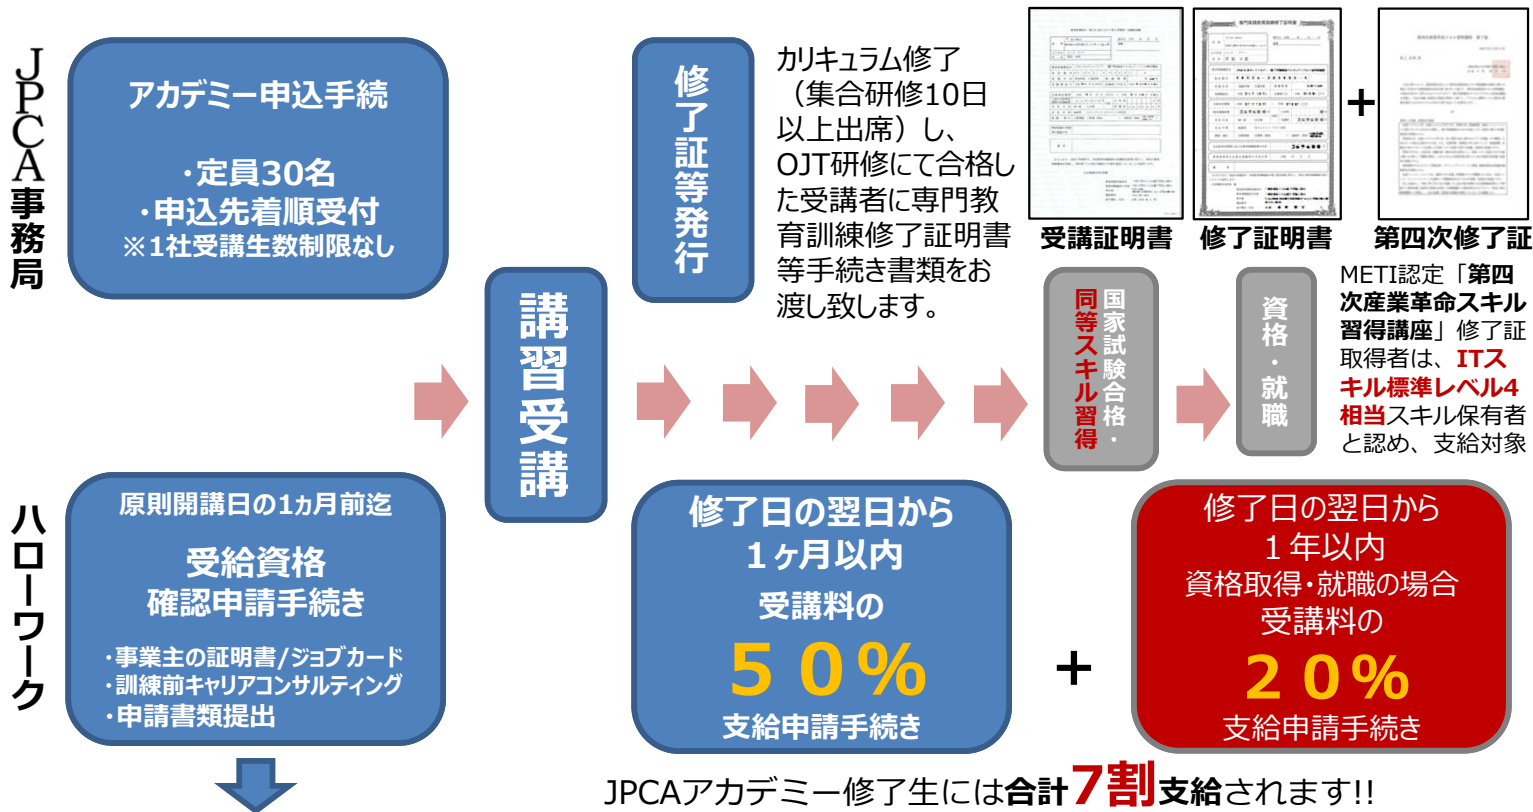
JPCA事務局

アカデミー申込手続

・定員30名
・申込先着順受付
※1社受講生数制限なし

講習受講

修了証等発行

カリキュラム修了（集合研修10日以上出席）し、OJT研修にて合格した受講者に専門教育訓練修了証明書等手続き書類をお渡し致します。

受講証明書　修了証明書　+　第四次修了証

国家試験合格・同等スキル習得

資格・就職

METI認定「第四次産業革命スキル習得講座」修了証取得者は、ITスキル標準レベル4相当スキル保有者と認め、支給対象

ハローワーク

原則開講日の1ヵ月前迄

受給資格
確認申請手続き

・事業主の証明書/ジョブカード
・訓練前キャリアコンサルティング
・申請書類提出

修了日の翌日から
1ヶ月以内
受講料の
50%
支給申請手続き

+

修了日の翌日から
1年以内
資格取得・就職の場合
受講料の
20%
支給申請手続き

JPCAアカデミー修了生には合計7割支給されます!!